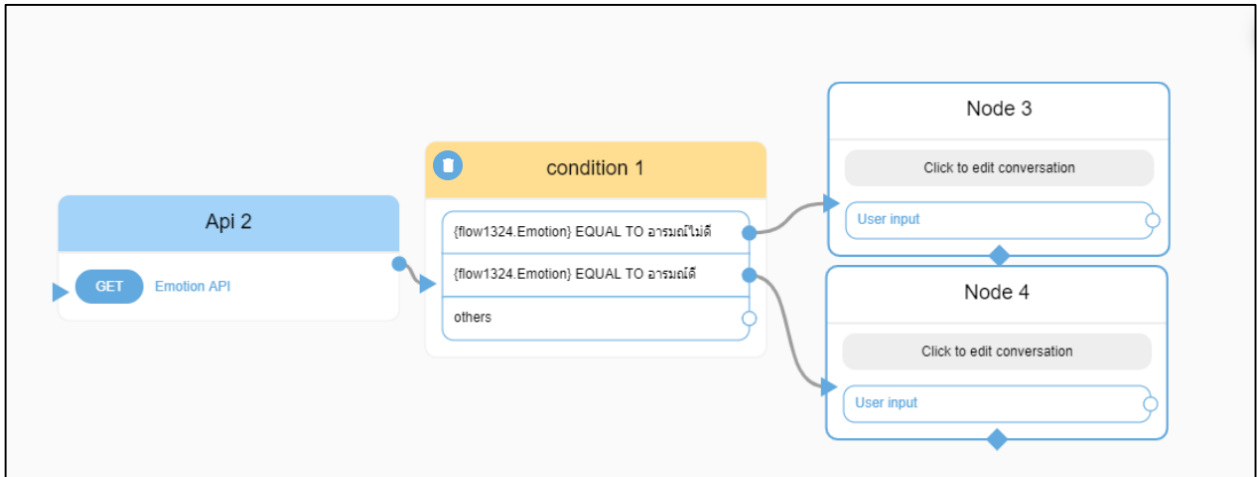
Api 2

GET Emotion API

condition 1

{flow1324.Emotion} EQUAL TO อารมณ์ไม่ดี

{flow1324.Emotion} EQUAL TO อารมณ์ดี

others

Node 3

Click to edit conversation

User input

Node 4

Click to edit conversation

User input